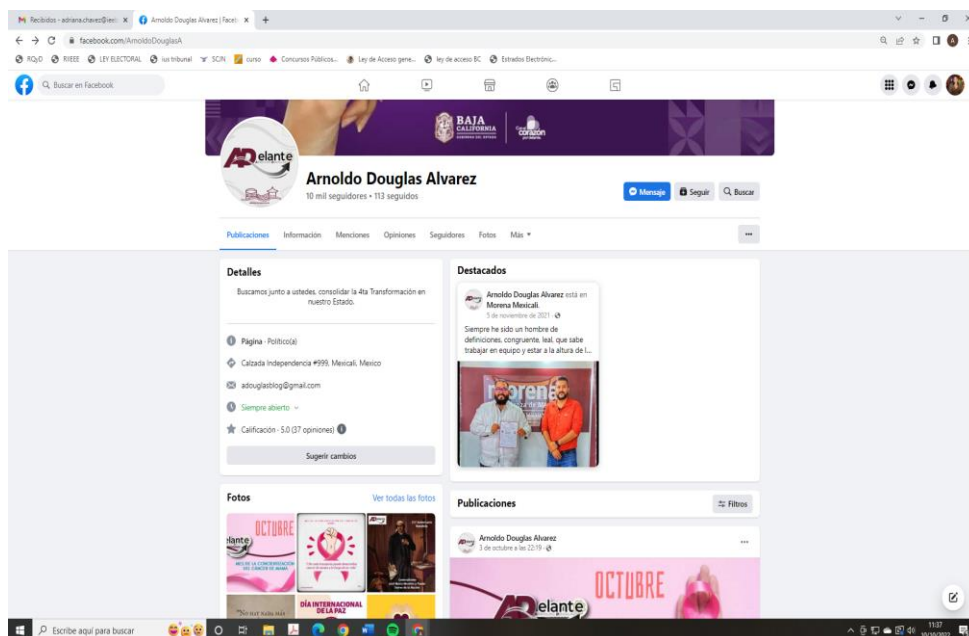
Recibidos - adriana.chavez@ieeb ×   Arnoldo Douglas Alvarez | Faceb ×   +

facebook.com/ArnoldoDouglasA

RQyD   RIEEE   LEY ELECTORAL   ius tribunal   SCJN   curso   Concursos Públicos...   Ley de Acceso gene...   ley de acceso BC   Estrados Electrónic...

Buscar en Facebook

BAJA CALIFORNIA   corazón

AD elante

Arnoldo Douglas Alvarez
10 mil seguidores • 113 seguidos

Mensaje   Seguir   Buscar

Publicaciones   Información   Menciones   Opiniones   Seguidores   Fotos   Más ▾   ···

Detalles

Buscamos junto a ustedes, consolidar la 4ta Transformación en nuestro Estado.

Página · Político(a)

Calzada Independencia #999, Mexicali, Mexico

adouglasblog@gmail.com

Siempre abierto

Calificación · 5.0 (37 opiniones)

Sugerir cambios

Destacados

Arnoldo Douglas Alvarez está en Morena Mexicali.
5 de noviembre de 2021 ·

Siempre he sido un hombre de definiciones, congruente, leal, que sabe trabajar en equipo y estar a la altura de l...

Morena

Fotos   Ver todas las fotos

OCTUBRE   elante

DÍA INTERNACIONAL DE LA PAZ

Publicaciones   Filtros

Arnoldo Douglas Alvarez
3 de octubre a las 22:19 ·

OCTUBRE   elante

Escribe aquí para buscar

11:37